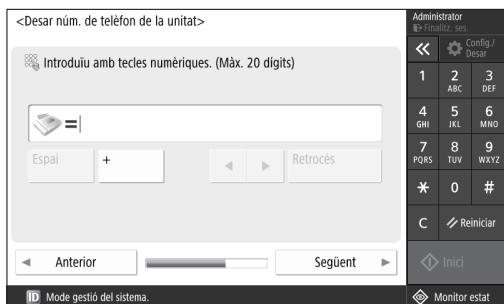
<Desar núm. de telèfon de la unitat>

Administrator
Finalitz. ses.

Config./ Desar

Introduïu amb tecles numèriques. (Màx. 20 dígits)

=|

Espai

+

◄ ►

Retrocés

1
2 ABC
3 DEF
4 GHI
5 JKL
6 MNO
7 PQRS
8 TUV
9 WXYZ
$*$
0
#
C
Reiniciar

Inici

◄ Anterior

Següent ►

ID Mode gestió del sistema.

Monitor estat